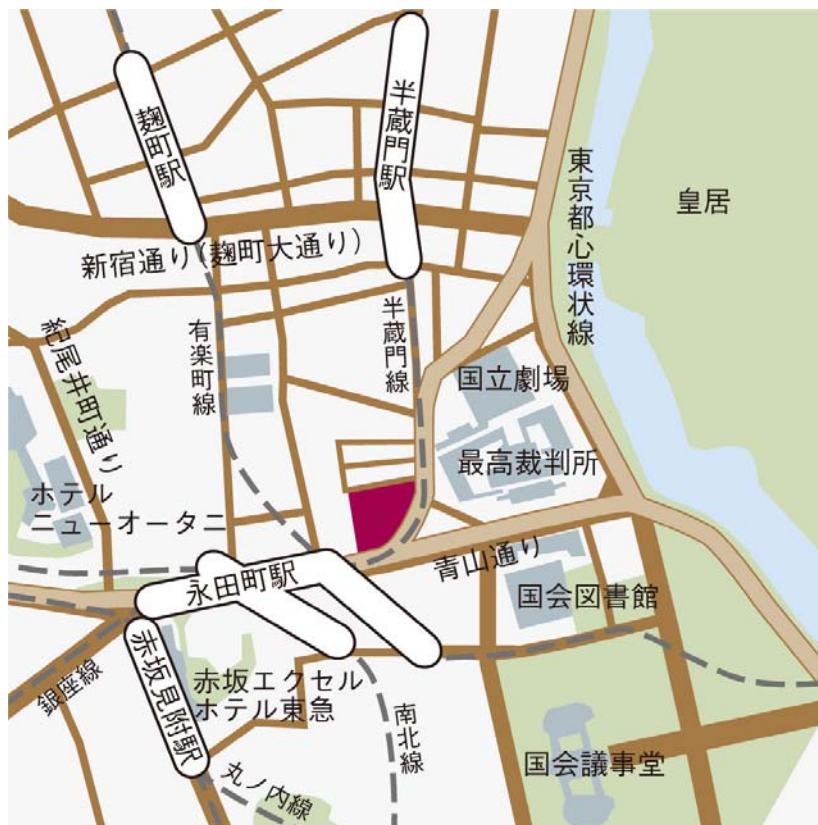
麹町駅

半蔵門駅

東京都心環状線

皇居

新宿通り(麹町大通り)

紀尾井町通り

有楽町線

半蔵門線

国立劇場

最高裁判所

ホテルニューオータニ

永田町駅

青山通り

国会図書館

赤坂見附駅

銀座線

赤坂エクセルホテル東急

南北線

丸ノ内線

国会議事堂